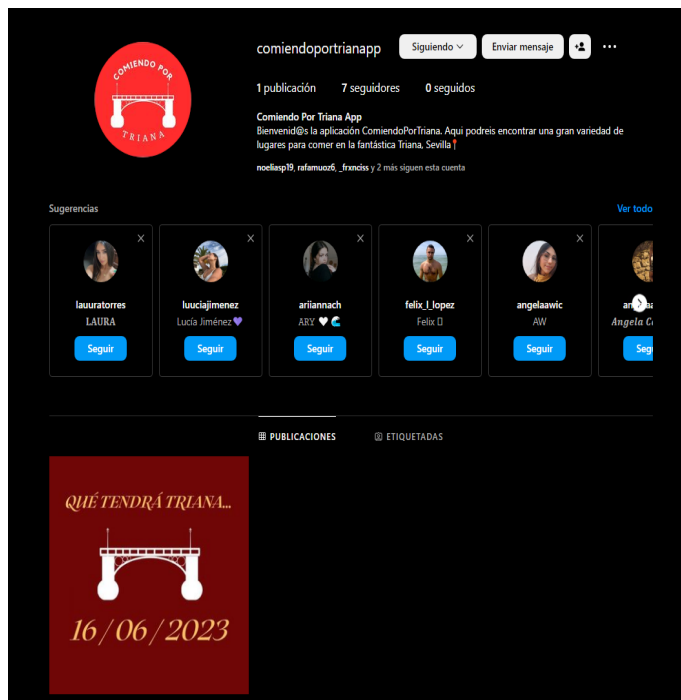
COMIENDO POR TRIANA

comiendoportrianapp Siguiendo Enviar mensaje

1 publicación 7 seguidores 0 seguidos

Comiendo Por Triana App
Bienvenid@s la aplicación ComiendoPorTriana. Aqui podreis encontrar una gran variedad de lugares para comer en la fantástica Triana, Sevilla📍

noeliasp19, rafamuoz6, _frxnciss y 2 más siguen esta cuenta

Sugerencias Ver todo

lauuratorres
LAURA
Seguir

luuciajimenez
Lucía Jiménez 💜
Seguir

ariiannach
ARY 🤍🌊
Seguir

felix_l_lopez
Felix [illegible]
Seguir

angelaawic
AW
Seguir

an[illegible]
Angela C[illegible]
Seguir

PUBLICACIONES ETIQUETADAS

QUÉ TENDRÁ TRIANA...
16/06/2023